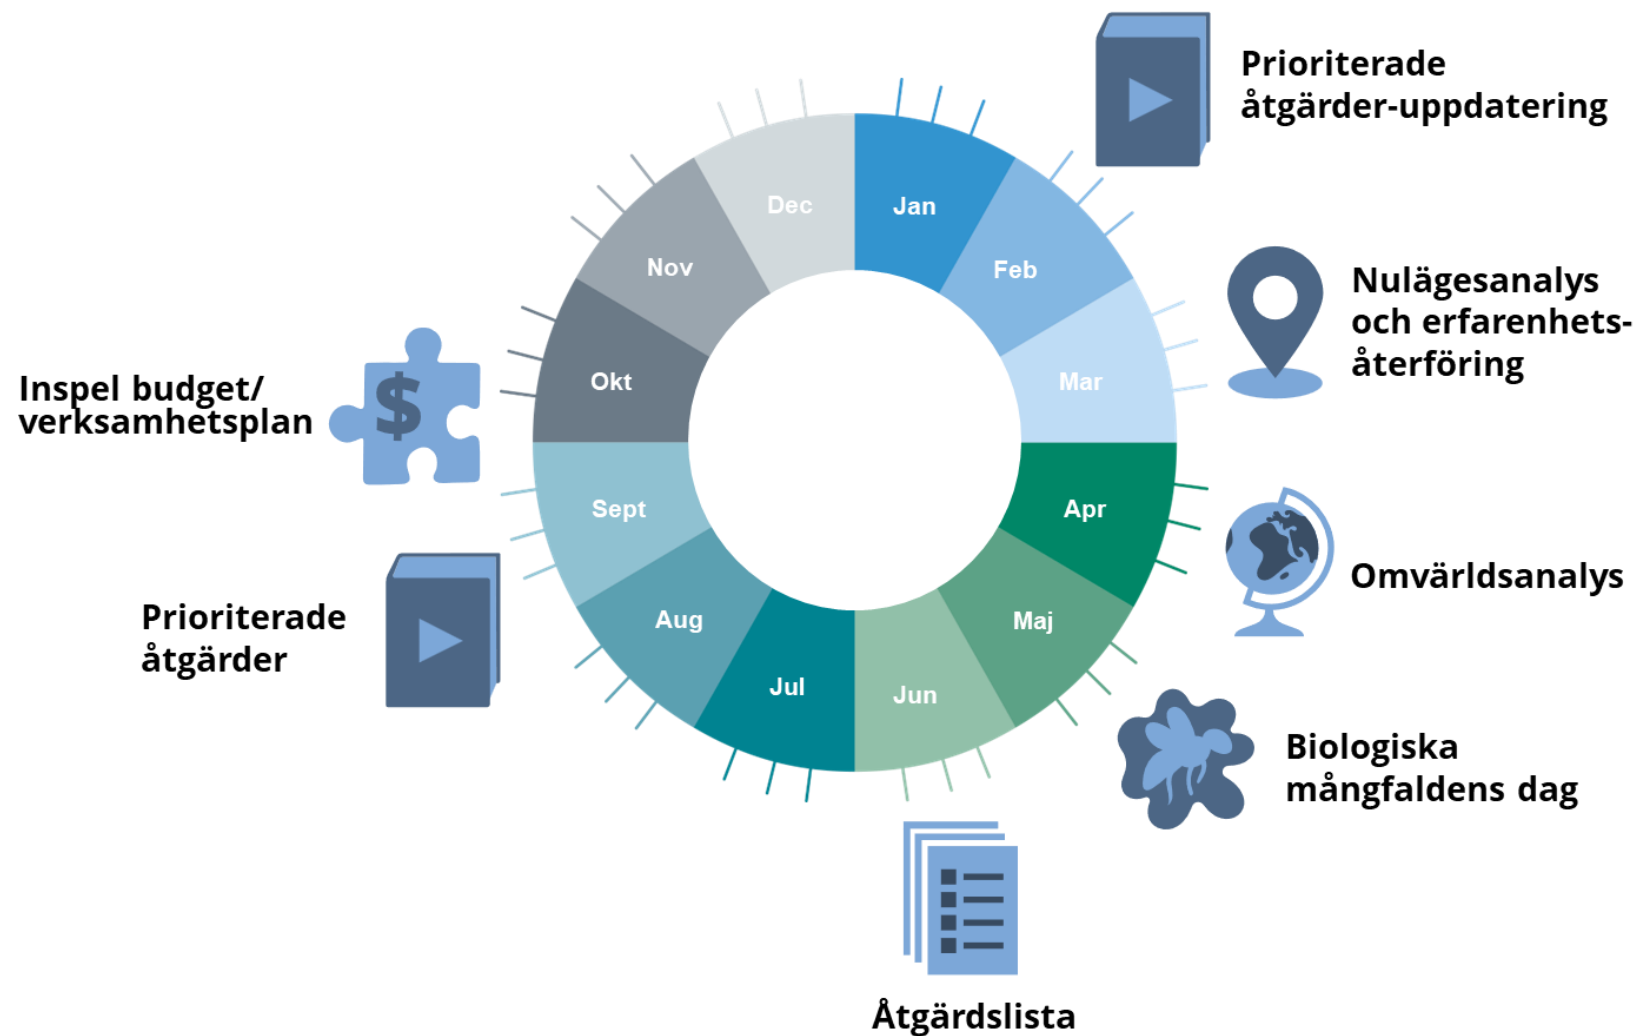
Prioriterade åtgärder-uppdatering

Jan
Feb
Mar
Apr
Maj
Jun
Jul
Aug
Sept
Okt
Nov
Dec

Nulägesanalys och erfarenhets-återföring

Omvärldsanalys

Biologiska mångfaldens dag

Åtgärdslista

Prioriterade åtgärder

Inspel budget/ verksamhetsplan

$